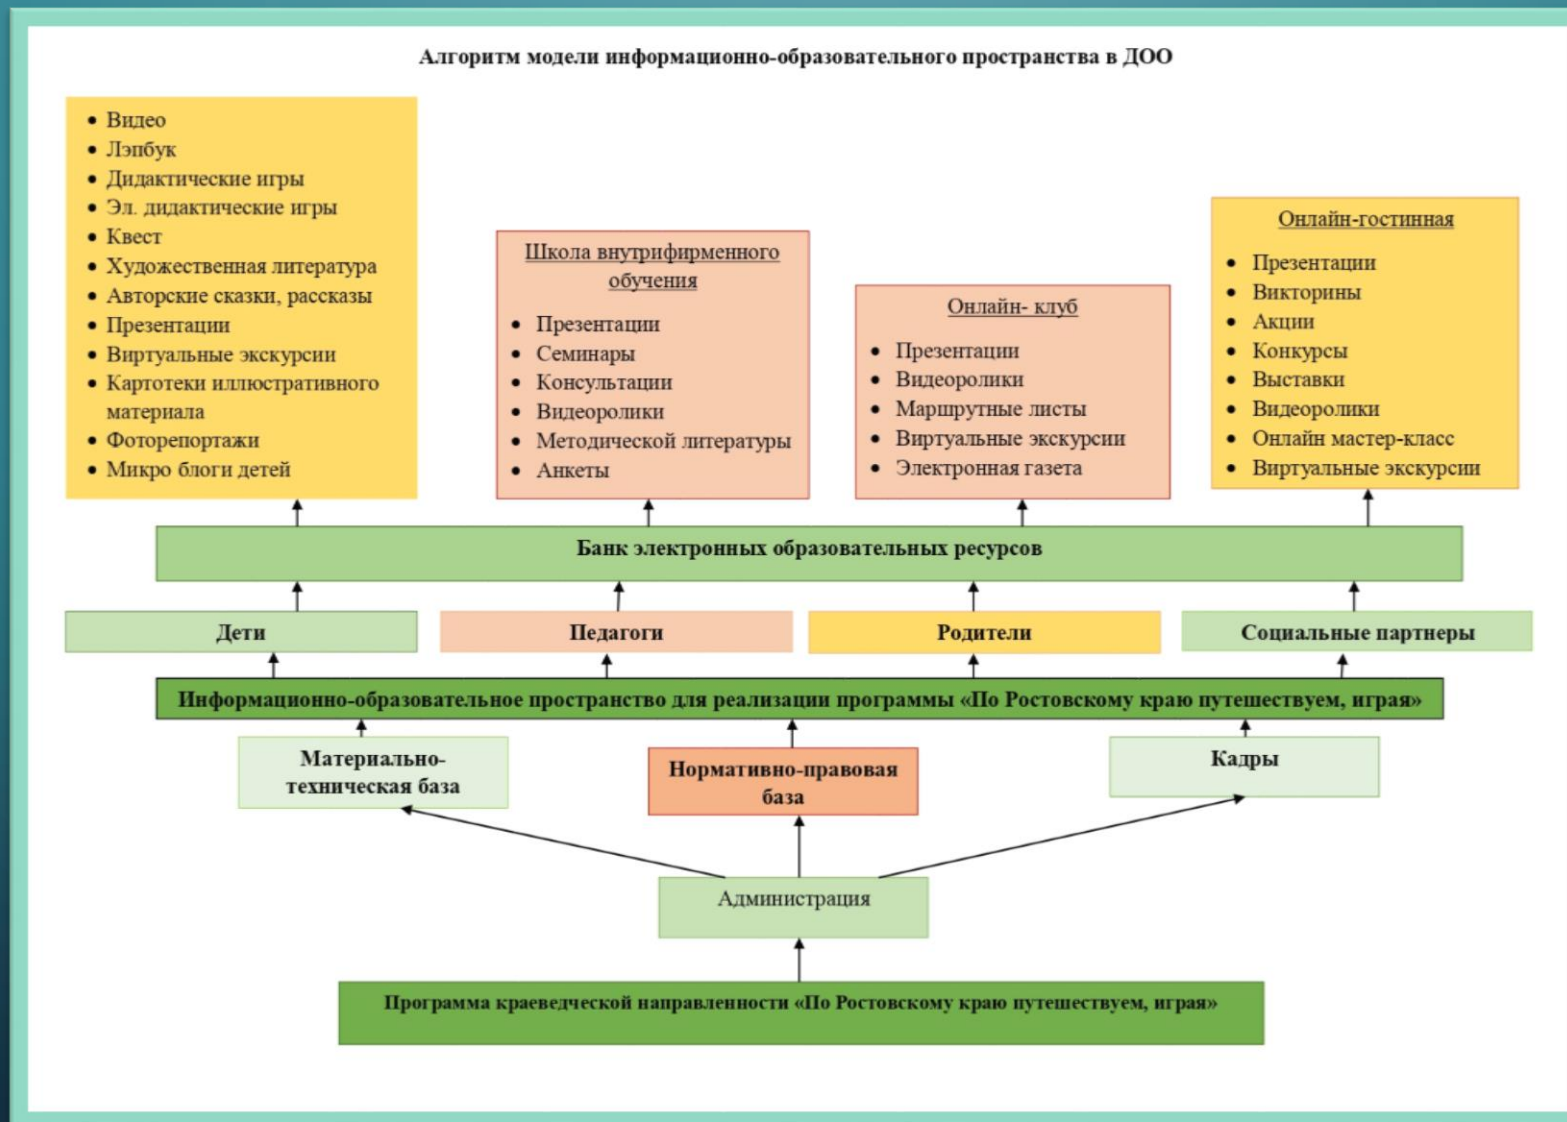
Алгоритм модели информационно-образовательного пространства в ДОО

- Видео
- Лэпбук
- Дидактические игры
- Эл. дидактические игры
- Квест
- Художественная литература
- Авторские сказки, рассказы
- Презентации
- Виртуальные экскурсии
- Картотеки иллюстративного материала
- Фоторепортажи
- Микро блоги детей

Школа внутрифирменного обучения

- Презентации
- Семинары
- Консультации
- Видеоролики
- Методической литературы
- Анкеты

Онлайн- клуб

- Презентации
- Видеоролики
- Маршрутные листы
- Виртуальные экскурсии
- Электронная газета

Онлайн-гостинная

- Презентации
- Викторины
- Акции
- Конкурсы
- Выставки
- Видеоролики
- Онлайн мастер-класс
- Виртуальные экскурсии

Банк электронных образовательных ресурсов

Дети

Педагоги

Родители

Социальные партнеры

Информационно-образовательное пространство для реализации программы «По Ростовскому краю путешествуем, играя»

Материально-техническая база

Нормативно-правовая база

Кадры

Администрация

Программа краеведческой направленности «По Ростовскому краю путешествуем, играя»